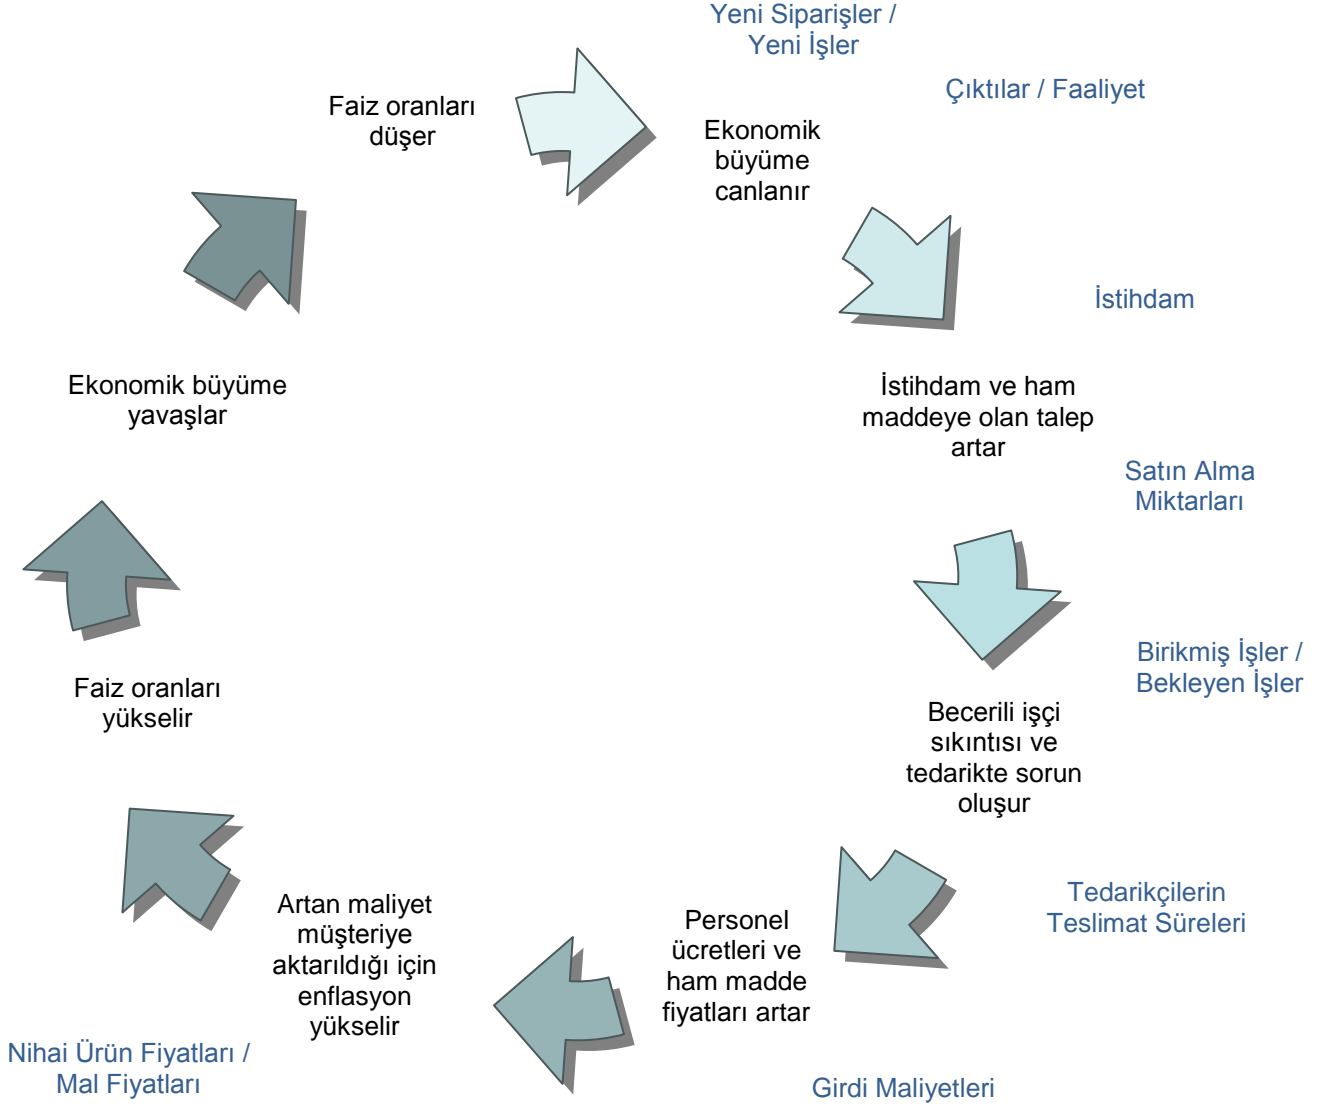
Yeni Siparişler / Yeni İşler

Çıktılar / Faaliyet

Faiz oranları düşer

Ekonomik büyüme canlanır

İstihdam

Ekonomik büyüme yavaşlar

İstihdam ve ham maddeye olan talep artar

Satın Alma Miktarları

Birikmiş İşler / Bekleyen İşler

Faiz oranları yükselir

Becerili işçi sıkıntısı ve tedarikte sorun oluşur

Tedarikçilerin Teslimat Süreleri

Artan maliyet müşteriye aktarıldığı için enflasyon yükselir

Personel ücretleri ve ham madde fiyatları artar

Nihai Ürün Fiyatları / Mal Fiyatları

Girdi Maliyetleri